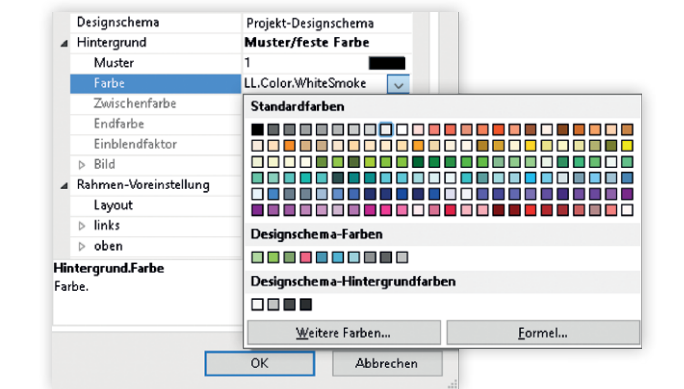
Designschema | Projekt-Designschema
Hintergrund | Muster/feste Farbe
Muster | 1
Farbe | LL.Color.WhiteSmoke
Zwischenfarbe
Endfarbe
Einblendfaktor
Bild
Rahmen-Voreinstellung
Layout
links
oben

Hintergrund.Farbe
Farbe.

Standardfarben

Designschema-Farben

Designschema-Hintergrundfarben

Weitere Farben...
Formel...

OK
Abbrechen